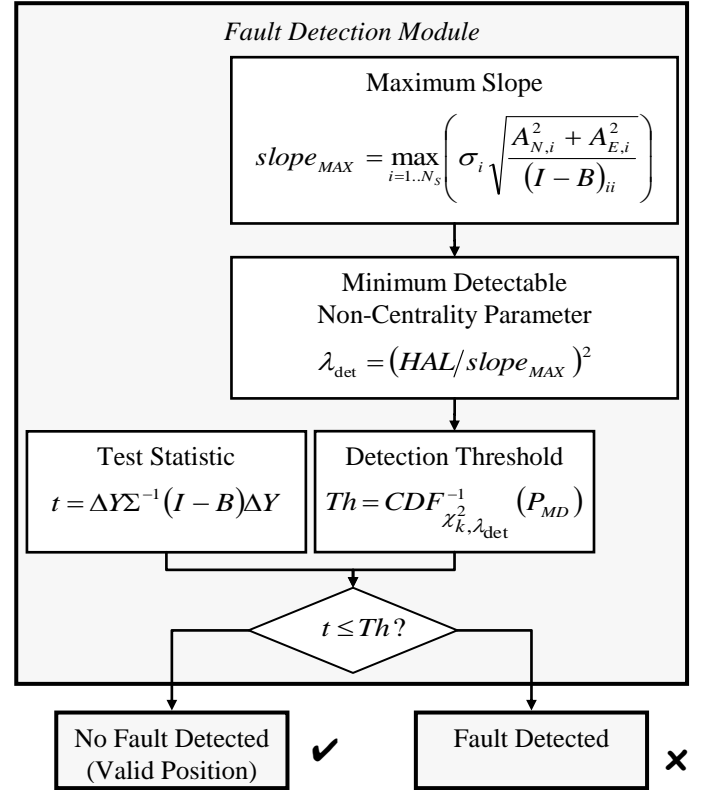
Fault Detection Module

Maximum Slope

$slope_{MAX} = \max_{i=1..N_S}\left(\sigma_i \sqrt{\frac{A_{N,i}^2 + A_{E,i}^2}{(I-B)_{ii}}}\right)$

Minimum Detectable Non-Centrality Parameter

$\lambda_{\det} = (HAL/slope_{MAX})^2$

Test Statistic

$t = \Delta Y \Sigma^{-1}(I-B)\Delta Y$

Detection Threshold

$Th = CDF_{\chi^2_{k,\lambda_{\det}}}^{-1}(P_{MD})$

$t \leq Th?$

No Fault Detected (Valid Position) ✔

Fault Detected ✖